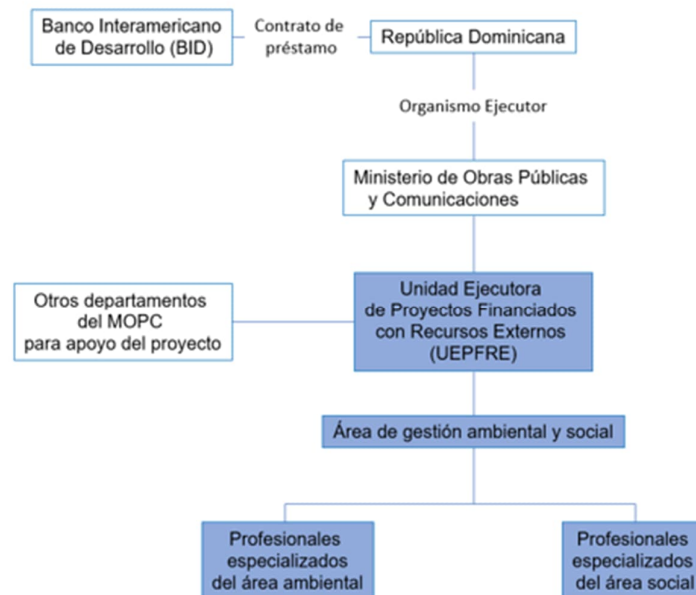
Banco Interamericano de Desarrollo (BID)

Contrato de préstamo

República Dominicana

Organismo Ejecutor

Ministerio de Obras Públicas y Comunicaciones

Otros departamentos del MOPC para apoyo del proyecto

Unidad Ejecutora de Proyectos Financiados con Recursos Externos (UEPFRE)

Área de gestión ambiental y social

Profesionales especializados del área ambiental

Profesionales especializados del área social